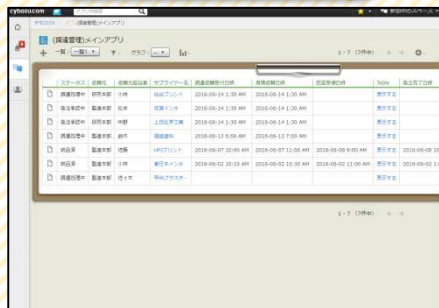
cybozu.com

【調達管理】メインアプリ

【調達管理】メインアプリ

一覧 （一覧1） グラフ

1 - 7（7件中）

| | ステータス | 依頼元 | 依頼元担当者 | サプライヤー名 | 調達依頼受付日時 | 見積依頼日時 | 回答受領日時 | Table | 発注完了日時 |
|---|---|---|---|---|---|---|---|---|---|
| | 発注依頼中 | 研究本部 | 小林 | 仙台プリント | 2016-06-14 1:30 AM | 2016-06-14 1:30 AM | | 表示する | |
| | 発注依頼中 | 研究本部 | 松本 | 琉球インキ | 2016-06-14 1:30 AM | 2016-06-14 1:30 AM | | 表示する | |
| | 発注依頼中 | 研究本部 | 中野 | 上田化学工業 | 2016-06-14 1:30 AM | 2016-06-14 1:30 AM | | 表示する | |
| | 発注依頼中 | 製造本部 | 鈴木 | 福岡塗料 | 2016-06-13 5:00 AM | 2016-06-13 7:00 AM | | 表示する | |
| | 納品済 | 製造本部 | 佐藤 | HPCプリント | 2016-06-07 10:00 AM | 2016-06-07 11:00 AM | 2016-06-08 9:00 AM | 表示する | 2016-06-08 |
| | 納品済 | 製造本部 | 小林 | 東日本インキ | 2016-06-02 10:10 AM | 2016-06-02 10:30 AM | 2016-06-02 11:00 AM | 表示する | 2016-06-02 1 |
| | 調達開始 | 製造本部 | 佐々木 | 甲州プラスチ | | | | 表示する | |

1 - 7（7件中）